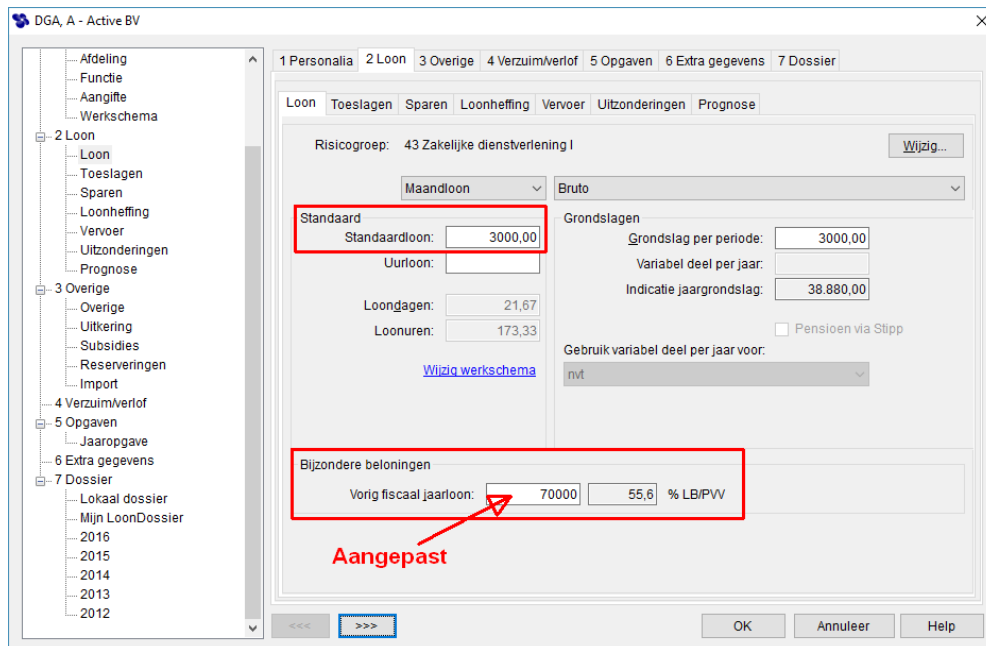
DGA, A - Active BV

Afdeling
Functie
Aangifte
Werkschema
2 Loon
Loon
Toeslagen
Sparen
Loonheffing
Vervoer
Uitzonderingen
Prognose
3 Overige
Overige
Uitkering
Subsidies
Reserveringen
Import
4 Verzuim/verlof
5 Opgaven
Jaaropgave
6 Extra gegevens
7 Dossier
Lokaal dossier
Mijn LoonDossier
2016
2015
2014
2013
2012

1 Personalia | 2 Loon | 3 Overige | 4 Verzuim/verlof | 5 Opgaven | 6 Extra gegevens | 7 Dossier

Loon | Toeslagen | Sparen | Loonheffing | Vervoer | Uitzonderingen | Prognose

Risicogroep: 43 Zakelijke dienstverlening I

Wijzig...

Maandloon
Bruto

Standaard
Standaardloon: 3000,00
Uurloon:
Loondagen: 21,67
Loonuren: 173,33
Wijzig werkschema

Grondslagen
Grondslag per periode: 3000,00
Variabel deel per jaar:
Indicatie jaargrondslag: 38.880,00
Pensioen via Stipp
Gebruik variabel deel per jaar voor:
nvt

Bijzondere beloningen
Vorig fiscaal jaarloon: 70000 55,6 % LB/PVV

Aangepast

<<< >>>
OK
Annuleer
Help